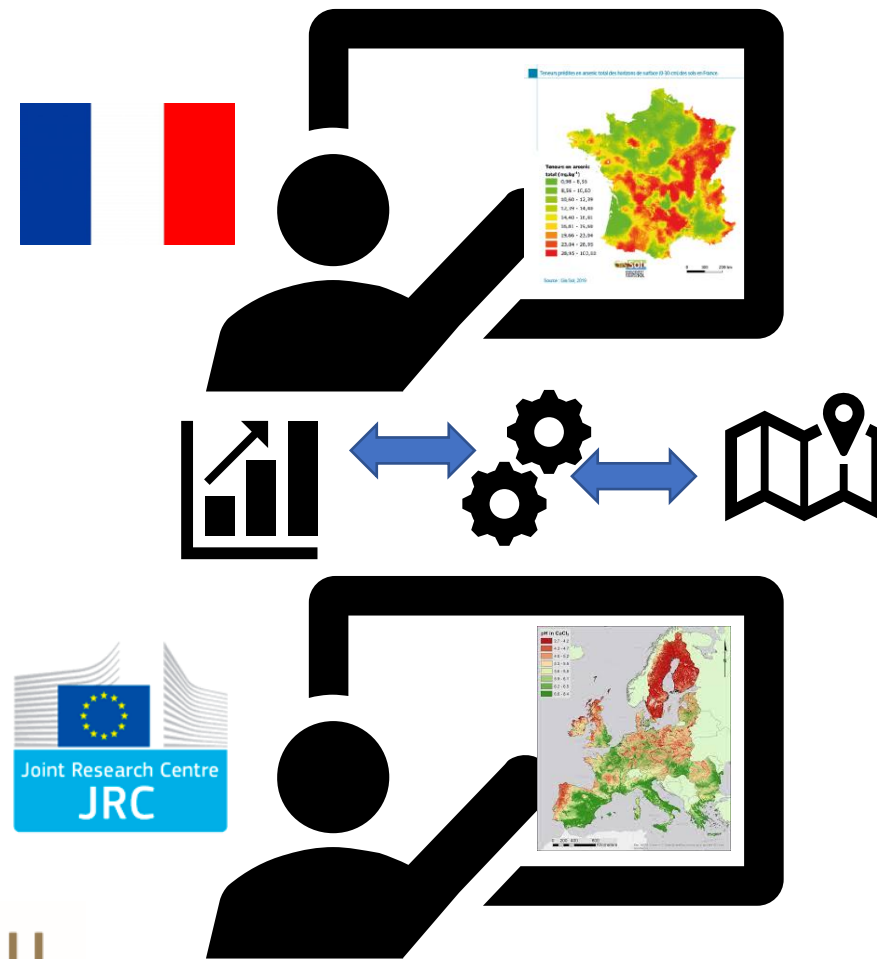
Teneurs prédites en arsenic total des horizons de surface (0-30 cm) des sols en France.

Teneurs en arsenic total (mg.kg⁻¹)
0,00 - 8,55
8,56 - 10,63
10,64 - 12,39
12,40 - 14,40
14,41 - 16,81
16,81 - 19,60
19,60 - 23,04
23,04 - 28,95
28,95 - 103,53

Source : Gis Sol, 2016

pH in CaCl₂

Joint Research Centre
JRC